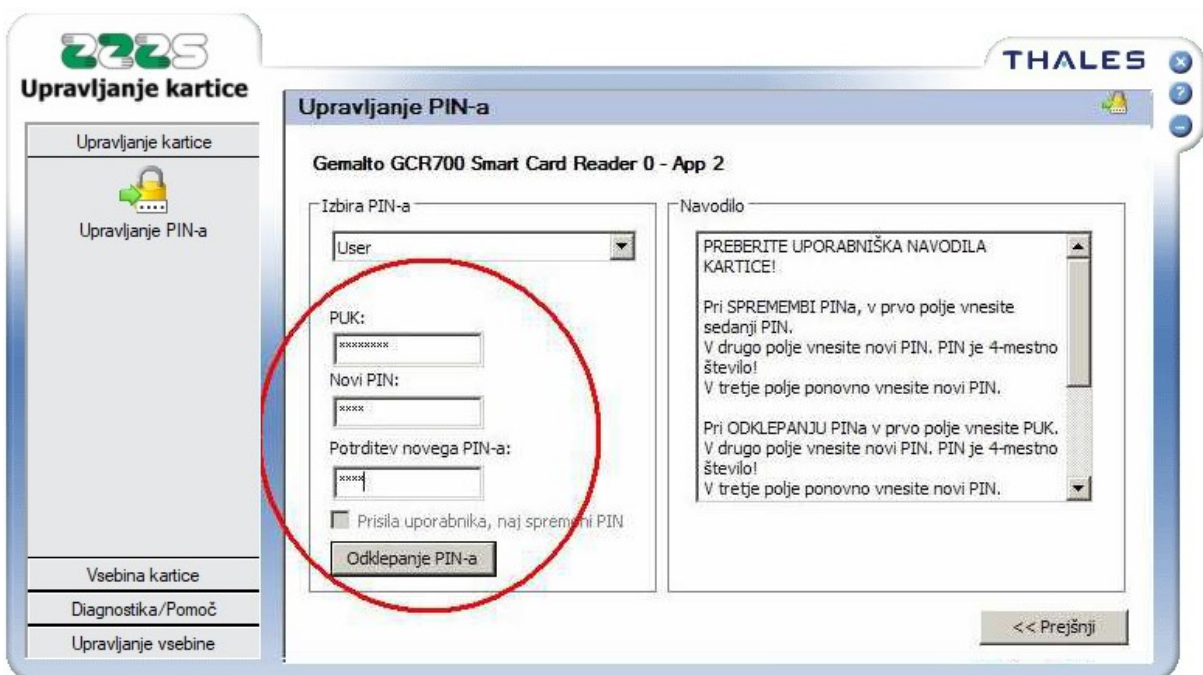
ZZZS
Upravljanje kartice

THALES

Upravljanje kartice

Upravljanje PIN-a

Upravljanje PIN-a

Gemalto GCR700 Smart Card Reader 0 - App 2

Izbira PIN-a

User

PUK:
********
Novi PIN:
****
Potrditev novega PIN-a:
****

Prisila uporabnika, naj spremeni PIN

Odklepanje PIN-a

Navodilo

PREBERITE UPORABNIŠKA NAVODILA KARTICE!

Pri SPREMEMBI PINa, v prvo polje vnesite sedanji PIN.
V drugo polje vnesite novi PIN. PIN je 4-mestno število!
V tretje polje ponovno vnesite novi PIN.

Pri ODKLEPANJU PINa v prvo polje vnesite PUK.
V drugo polje vnesite novi PIN. PIN je 4-mestno število!
V tretje polje ponovno vnesite novi PIN.

Vsebina kartice
Diagnostika/Pomoč
Upravljanje vsebine

<< Prejšnji